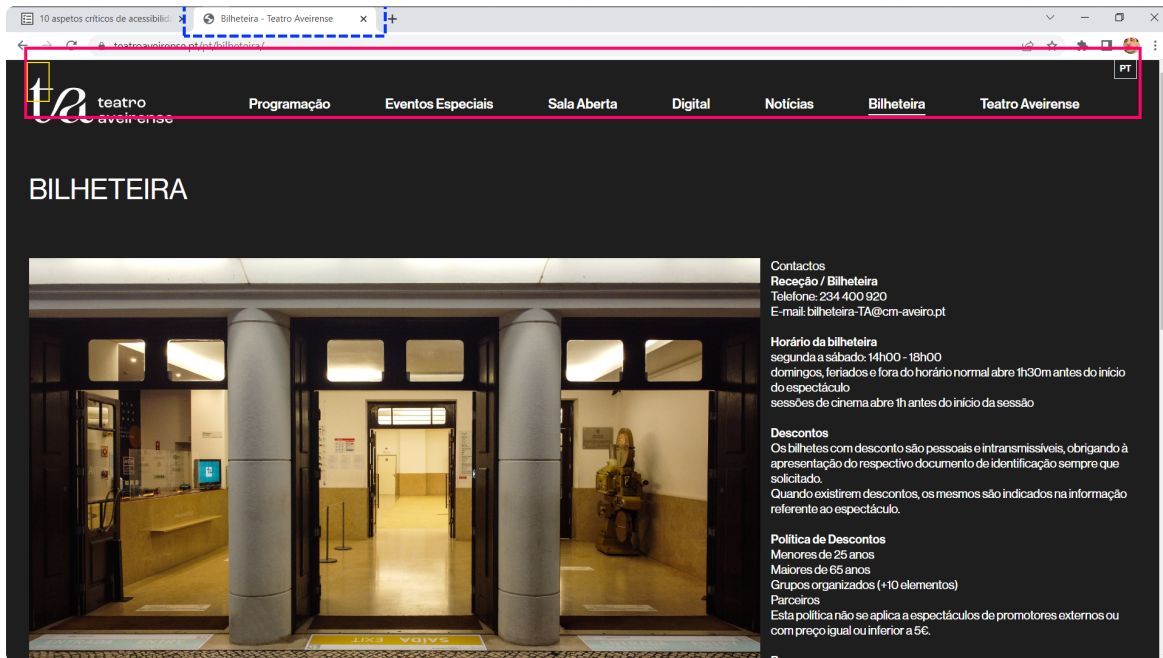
10 aspetos críticos de acessibilid ×

Bilheteira - Teatro Aveirense ×

teatroaveirense.pt/pt/bilheteira/

PT

ta teatro aveirense

Programação Eventos Especiais Sala Aberta Digital Notícias Bilheteira Teatro Aveirense

BILHETEIRA

SAÍDA EXIT

Contactos
Receção / Bilheteira
Telefone: 234 400 920
E-mail: bilheteira-TA@cm-aveiro.pt

Horário da bilheteira
segunda a sábado: 14h00 - 18h00
domingos, feriados e fora do horário normal abre 1h30m antes do início do espectáculo
sessões de cinema abre 1h antes do início da sessão

Descontos
Os bilhetes com desconto são pessoais e intransmissíveis, obrigando à apresentação do respectivo documento de identificação sempre que solicitado.
Quando existirem descontos, os mesmos são indicados na informação referente ao espectáculo.

Política de Descontos
Menores de 25 anos
Maiores de 65 anos
Grupos organizados (+10 elementos)
Parceiros
Esta política não se aplica a espectáculos de promotores externos ou com preço igual ou inferior a 5€.